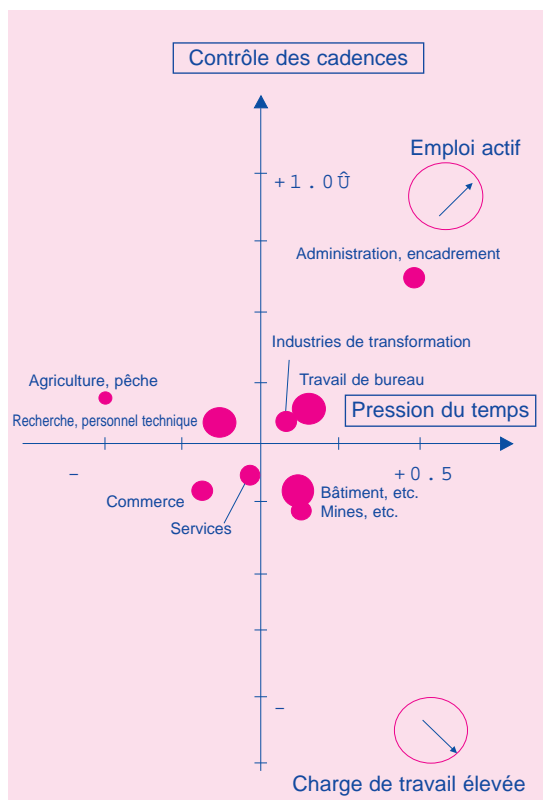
Contrôle des cadences

Emploi actif

+1.0Û

Administration, encadrement

Industries de transformation

Agriculture, pêche

Travail de bureau

Recherche, personnel technique

Pression du temps

–

+0.5

Commerce

Bâtiment, etc.

Services

Mines, etc.

–

Charge de travail élevée